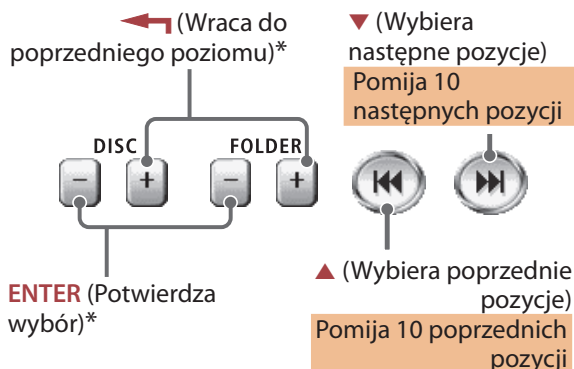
(Wraca do poprzedniego poziomu)*

▼ (Wybiera następne pozycje)

Pomija 10 następnych pozycji

DISC

FOLDER

–

+

–

+

▲ (Wybiera poprzednie pozycje)

Pomija 10 poprzednich pozycji

ENTER (Potwierdza wybór)*